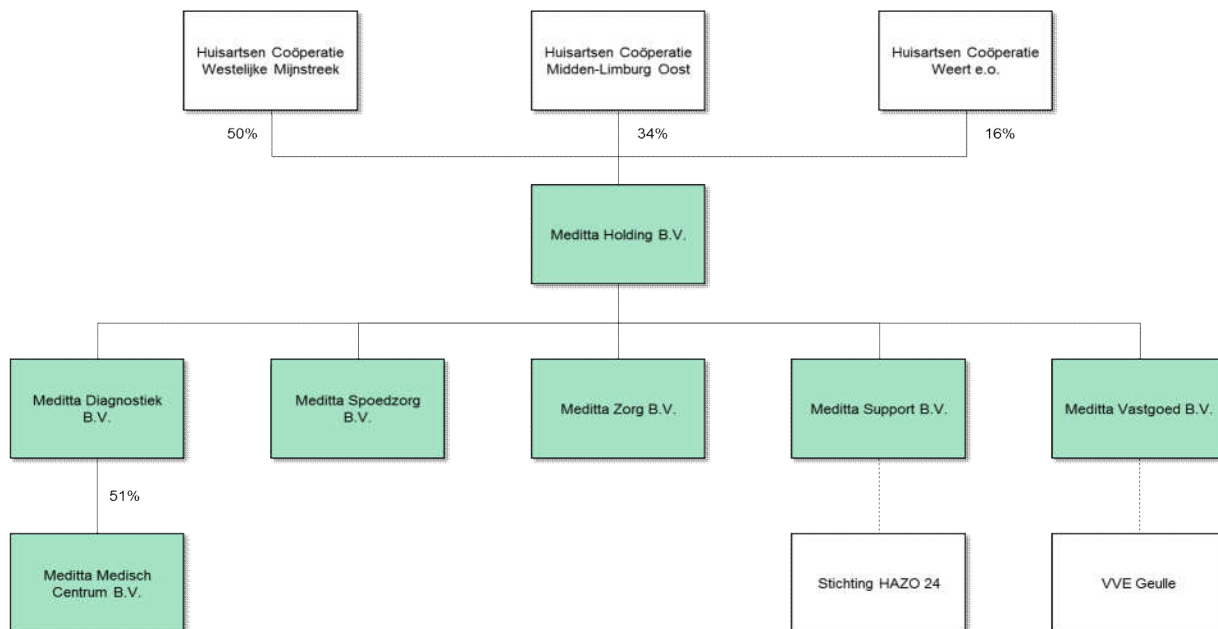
Huisartsen Coöperatie Westelijke Mijnstreek

Huisartsen Coöperatie Midden-Limburg Oost

Huisartsen Coöperatie Weert e.o.

50%

34%

16%

Meditta Holding B.V.

Meditta Diagnostiek B.V.

Meditta Spoedzorg B.V.

Meditta Zorg B.V.

Meditta Support B.V.

Meditta Vastgoed B.V.

51%

Meditta Medisch Centrum B.V.

Stichting HAZO 24

VVE Geulle